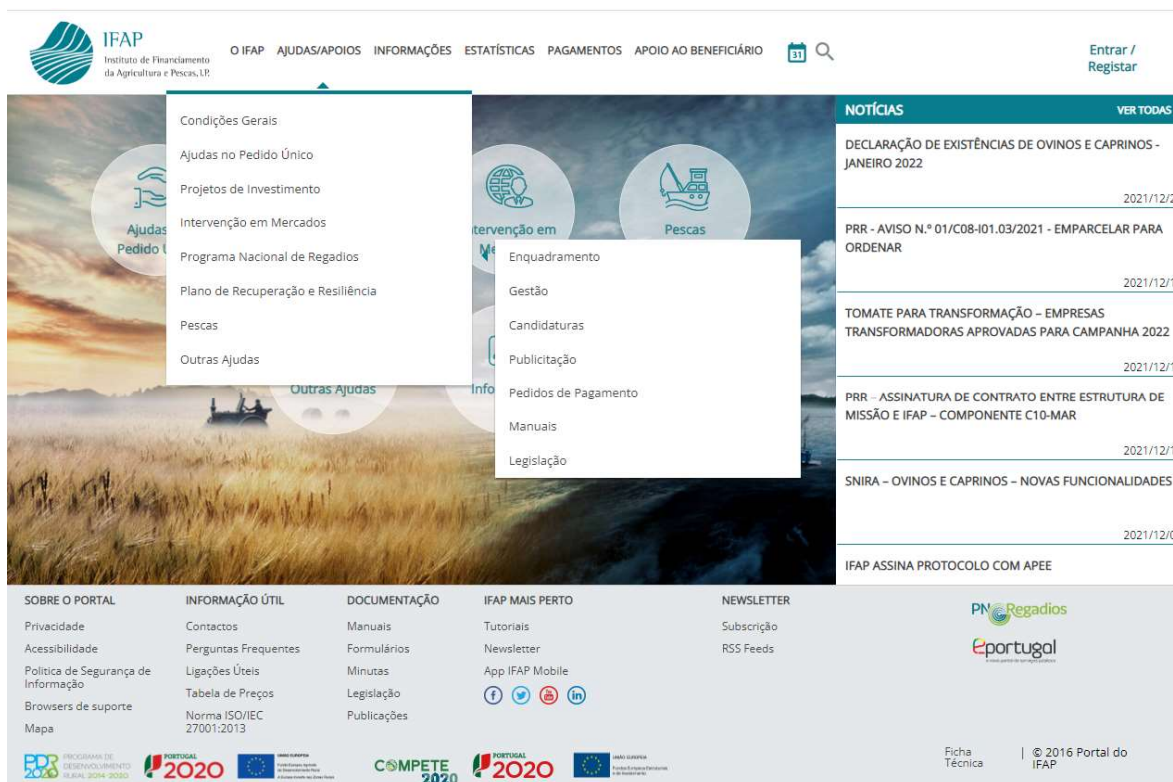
IFAP
Instituto de Financiamento da Agricultura e Pescas, I.P.

O IFAP AJUDAS/APOIOS INFORMAÇÕES ESTATÍSTICAS PAGAMENTOS APOIO AO BENEFICIÁRIO 31

Entrar / Registar

Condições Gerais
Ajudas no Pedido Único
Projetos de Investimento
Intervenção em Mercados
Programa Nacional de Regadios
Plano de Recuperação e Resiliência
Pescas
Outras Ajudas

Ajudas Pedido Ú
Intervenção em Me
Pescas
Outras Ajudas
Info

Enquadramento
Gestão
Candidaturas
Publicitação
Pedidos de Pagamento
Manuais
Legislação

NOTÍCIAS VER TODAS

DECLARAÇÃO DE EXISTÊNCIAS DE OVINOS E CAPRINOS - JANEIRO 2022
2021/12/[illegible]

PRR - AVISO N.º 01/C08-I01.03/2021 - EMPARCELAR PARA ORDENAR
2021/12/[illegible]

TOMATE PARA TRANSFORMAÇÃO – EMPRESAS TRANSFORMADORAS APROVADAS PARA CAMPANHA 2022
2021/12/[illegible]

PRR – ASSINATURA DE CONTRATO ENTRE ESTRUTURA DE MISSÃO E IFAP – COMPONENTE C10-MAR
2021/12/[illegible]

SNIRA – OVINOS E CAPRINOS – NOVAS FUNCIONALIDADES
2021/12/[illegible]

IFAP ASSINA PROTOCOLO COM APEE

SOBRE O PORTAL
Privacidade
Acessibilidade
Politica de Segurança de Informação
Browsers de suporte
Mapa

INFORMAÇÃO ÚTIL
Contactos
Perguntas Frequentes
Ligações Úteis
Tabela de Preços
Norma ISO/IEC 27001:2013

DOCUMENTAÇÃO
Manuais
Formulários
Minutas
Legislação
Publicações

IFAP MAIS PERTO
Tutoriais
Newsletter
App IFAP Mobile

NEWSLETTER
Subscrição
RSS Feeds

PNRegadios
eportugal

PDR 2020 PROGRAMA DE DESENVOLVIMENTO RURAL 2014-2020
PORTUGAL 2020
UNIÃO EUROPEIA
COMPETE 2020
PORTUGAL 2020
UNIÃO EUROPEIA

Ficha Técnica | © 2016 Portal do IFAP